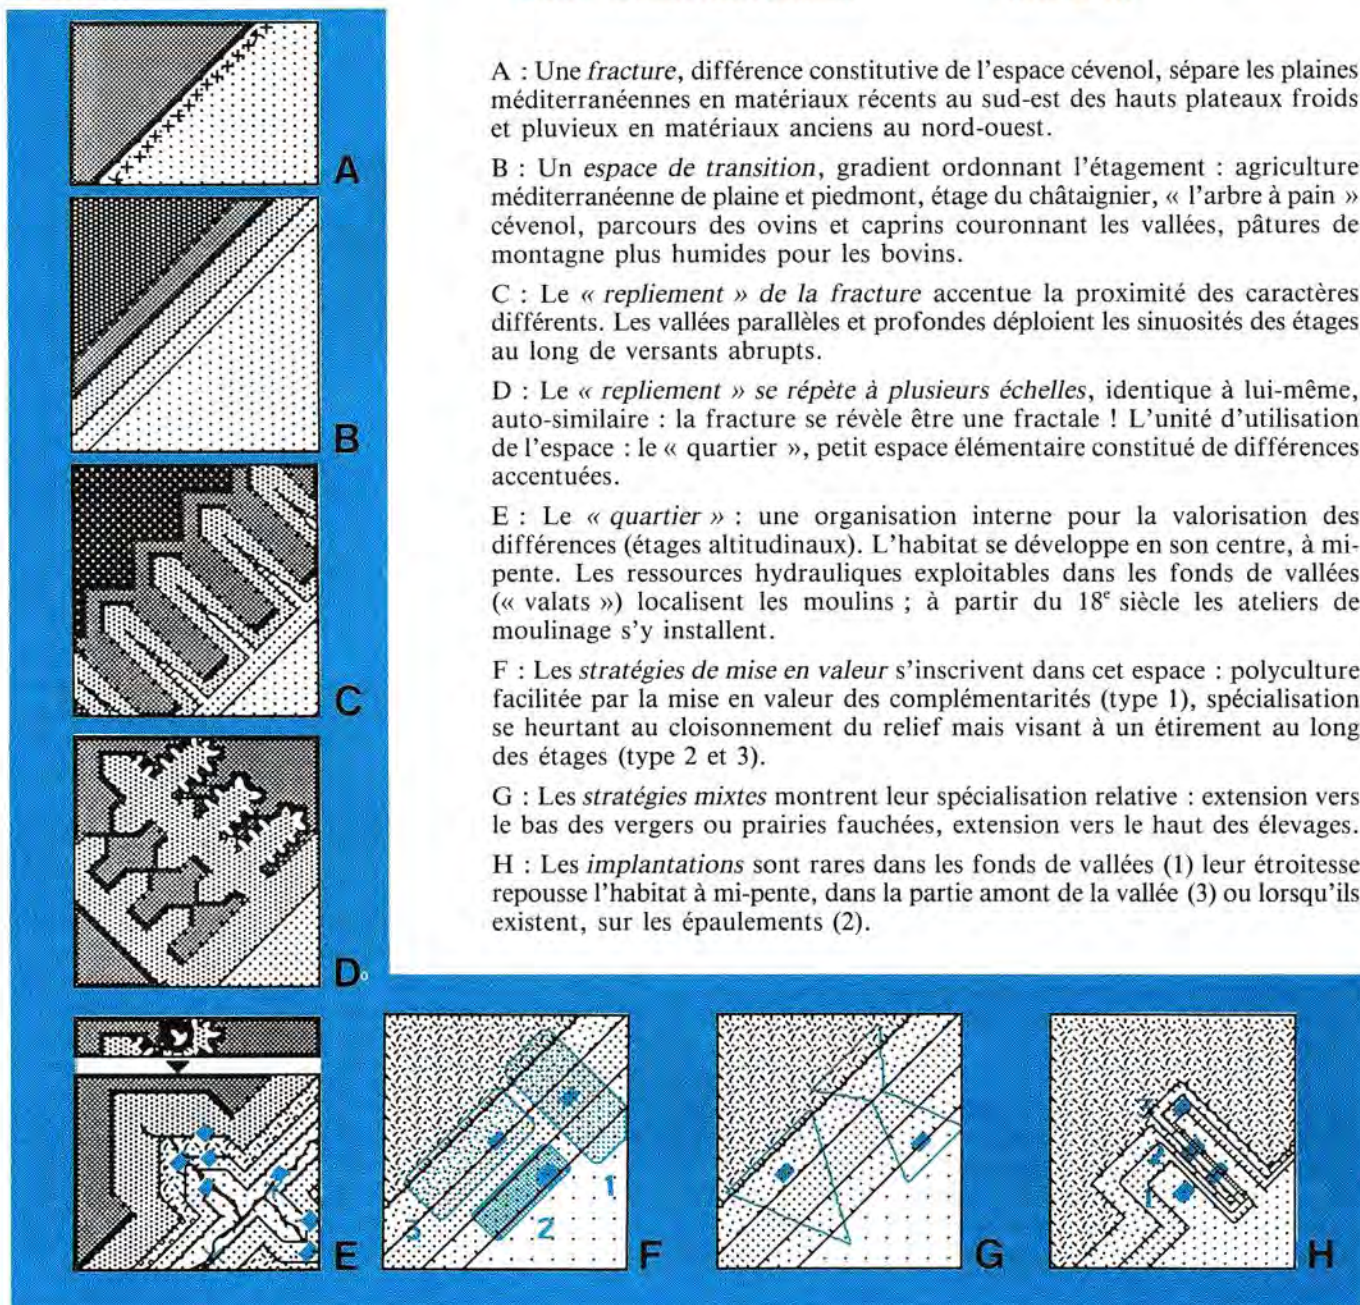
A

B

C

D

A : Une *fracture*, différence constitutive de l'espace cévenol, sépare les plaines méditerranéennes en matériaux récents au sud-est des hauts plateaux froids et pluvieux en matériaux anciens au nord-ouest.

B : Un *espace de transition*, gradient ordonnant l'étagement : agriculture méditerranéenne de plaine et piedmont, étage du châtaignier, « l'arbre à pain » cévenol, parcours des ovins et caprins couronnant les vallées, pâtures de montagne plus humides pour les bovins.

C : Le *« repliement » de la fracture* accentue la proximité des caractères différents. Les vallées parallèles et profondes déploient les sinuosités des étages au long de versants abrupts.

D : Le *« repliement » se répète à plusieurs échelles*, identique à lui-même, auto-similaire : la fracture se révèle être une fractale ! L'unité d'utilisation de l'espace : le « quartier », petit espace élémentaire constitué de différences accentuées.

E : Le *« quartier »* : une organisation interne pour la valorisation des différences (étages altitudinaux). L'habitat se développe en son centre, à mi-pente. Les ressources hydrauliques exploitables dans les fonds de vallées (« valats ») localisent les moulins ; à partir du 18$^e$ siècle les ateliers de moulinage s'y installent.

F : Les *stratégies de mise en valeur* s'inscrivent dans cet espace : polyculture facilitée par la mise en valeur des complémentarités (type 1), spécialisation se heurtant au cloisonnement du relief mais visant à un étirement au long des étages (type 2 et 3).

G : Les *stratégies mixtes* montrent leur spécialisation relative : extension vers le bas des vergers ou prairies fauchées, extension vers le haut des élevages.

H : Les *implantations* sont rares dans les fonds de vallées (1) leur étroitesse repousse l'habitat à mi-pente, dans la partie amont de la vallée (3) ou lorsqu'ils existent, sur les épaulements (2).

E

3 2 1 F

G

3 2 1 H